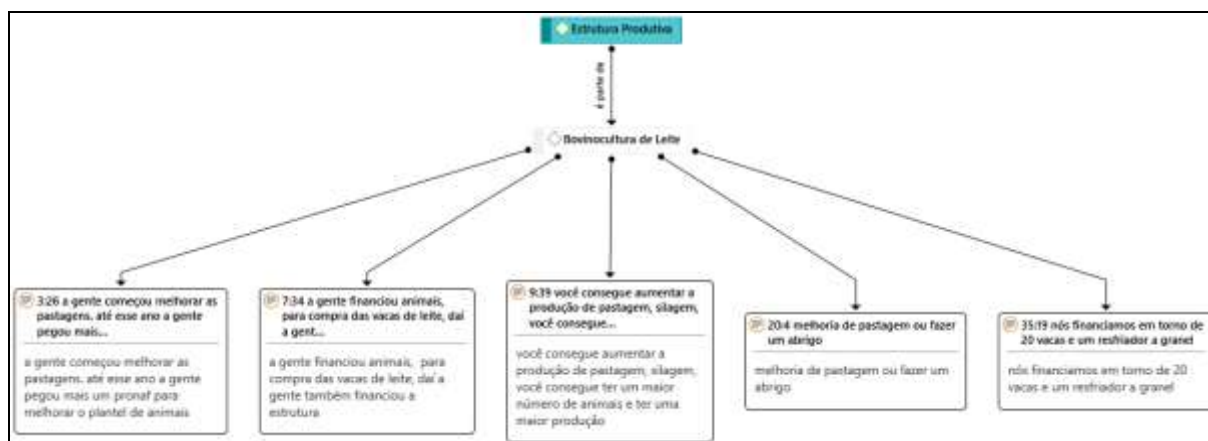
Estrutura Produtiva

é parte de

Bovinocultura de Leite

3:26 a gente começou melhorar as pastagens, até esse ano a gente pegou mais...

a gente começou melhorar as pastagens, até esse ano a gente pegou mais um pronaf para melhorar o plantel de animais

7:34 a gente financiou animais, para compra das vacas de leite, daí a gent...

a gente financiou animais, para compra das vacas de leite, daí a gente também financiou a estrutura

9:39 você consegue aumentar a produção de pastagem, silagem, você consegue...

você consegue aumentar a produção de pastagem, silagem, você consegue ter um maior número de animais e ter uma maior produção

20:4 melhoria de pastagem ou fazer um abrigo

melhoria de pastagem ou fazer um abrigo

35:19 nós financiamos em torno de 20 vacas e um resfriador a granel

nós financiamos em torno de 20 vacas e um resfriador a granel